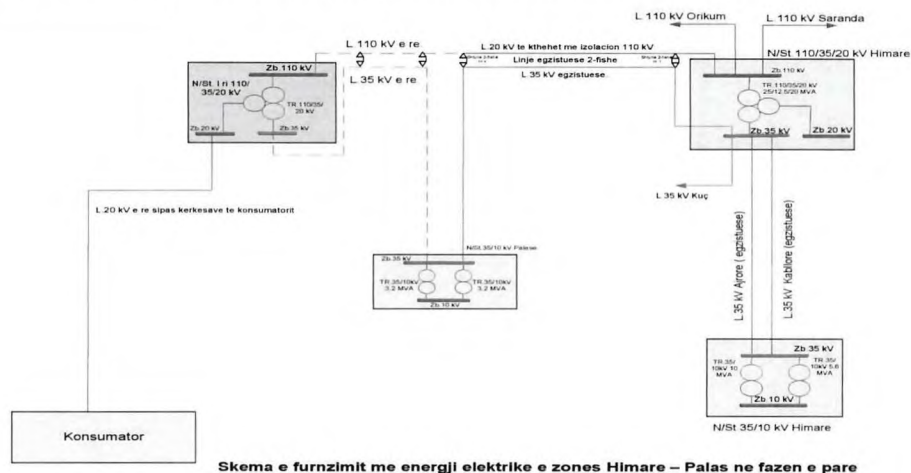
L 110 kV Orikum
L 110 kV Saranda
L 110 kV e re
L 20 kV te kthehet me izolacion 110 kV
N/St 110/35/20 kV Himare
Linje egzistuese 2-fishe
L 35 kV e re
L 35 kV egzistuese
Zb 110 kV
N/St. I ri 110/ 35/20 kV
TR 110/35/ 20 kV
Zb 110 kV
TR 110/35/20 kV 25/12.5/20 MVA
Zb 20 kV
Zb 35 kV
Zb 35 kV
Zb 20 kV
L 35 kV Kuç
L 20 kV e re sipas kerkesave te konsumatorit
N/St 35/10 kV Palase
Zb 35 kV
TR 35/10kV 3.2 MVA
TR 35/10kV 3.2 MVA
Zb 10 kV
L 35 kV Ajrore ( egzistuese)
L 35 kV Kabllore (egzistuese)
Zb 35 kV
TR 35/ 10kV 10 MVA
TR 35/ 10kV 5.6 MVA
Zb 10 kV
N/St 35/10 kV Himare
Konsumator
Skema e furnzimit me energji elektrike e zones Himare – Palas ne fazen e pare